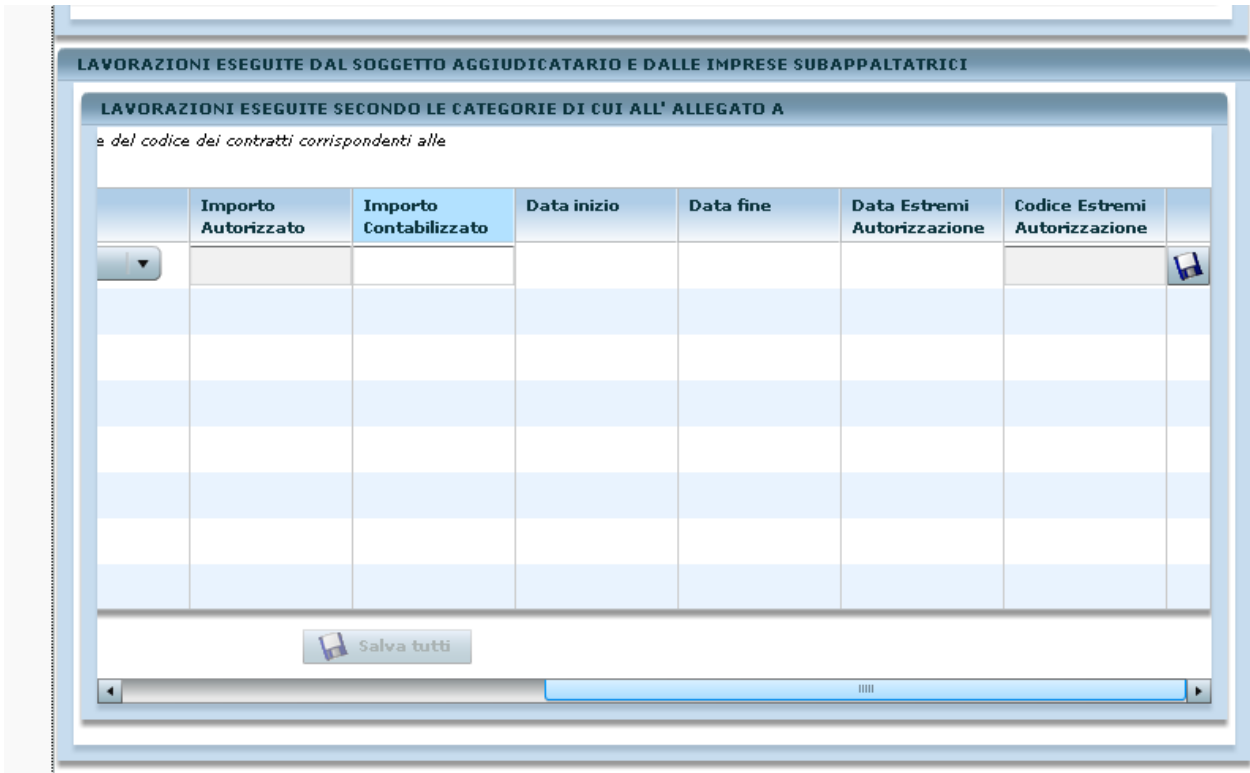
LAVORAZIONI ESEGUITE DAL SOGGETTO AGGIUDICATARIO E DALLE IMPRESE SUBAPPALTATRICI

LAVORAZIONI ESEGUITE SECONDO LE CATEGORIE DI CUI ALL' ALLEGATO A

e del codice dei contratti corrispondenti alle

| | Importo Autorizzato | Importo Contabilizzato | Data inizio | Data fine | Data Estremi Autorizzazione | Codice Estremi Autorizzazione | |
|---|---|---|---|---|---|---|---|
| | | | | | | | |

Salva tutti